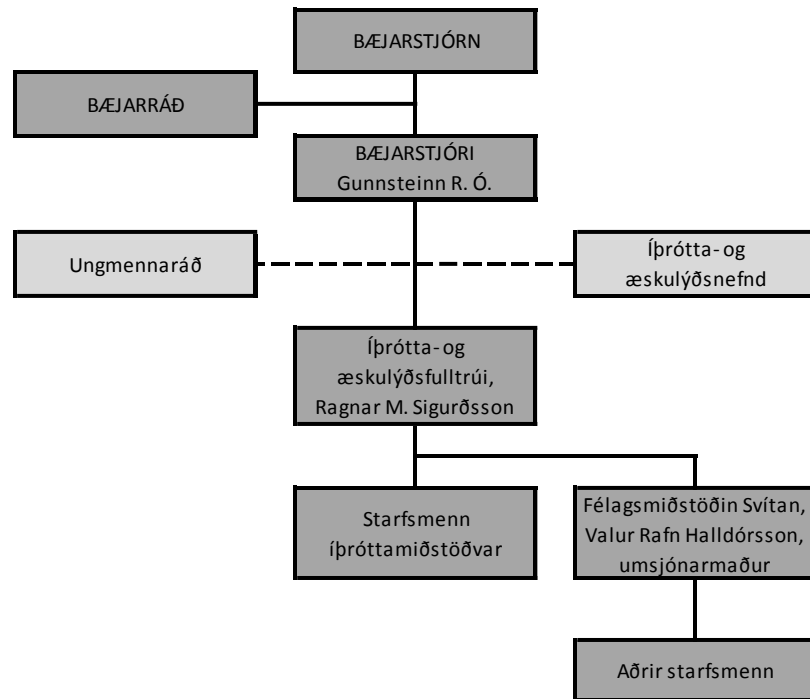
BÆJARSTJÓRN

BÆJARRÁÐ

BÆJARSTJÓRI
Gunnsteinn R. Ó.

Ungmennaráð

Íþrótta- og æskulýðsnefnd

Íþrótta- og æskulýðsfulltrúi, Ragnar M. Sigurðsson

Starfsmenn íþróttamiðstöðvar

Félagsmiðstöðin Svítan, Valur Rafn Halldórsson, umsjónarmaður

Aðrir starfsmenn